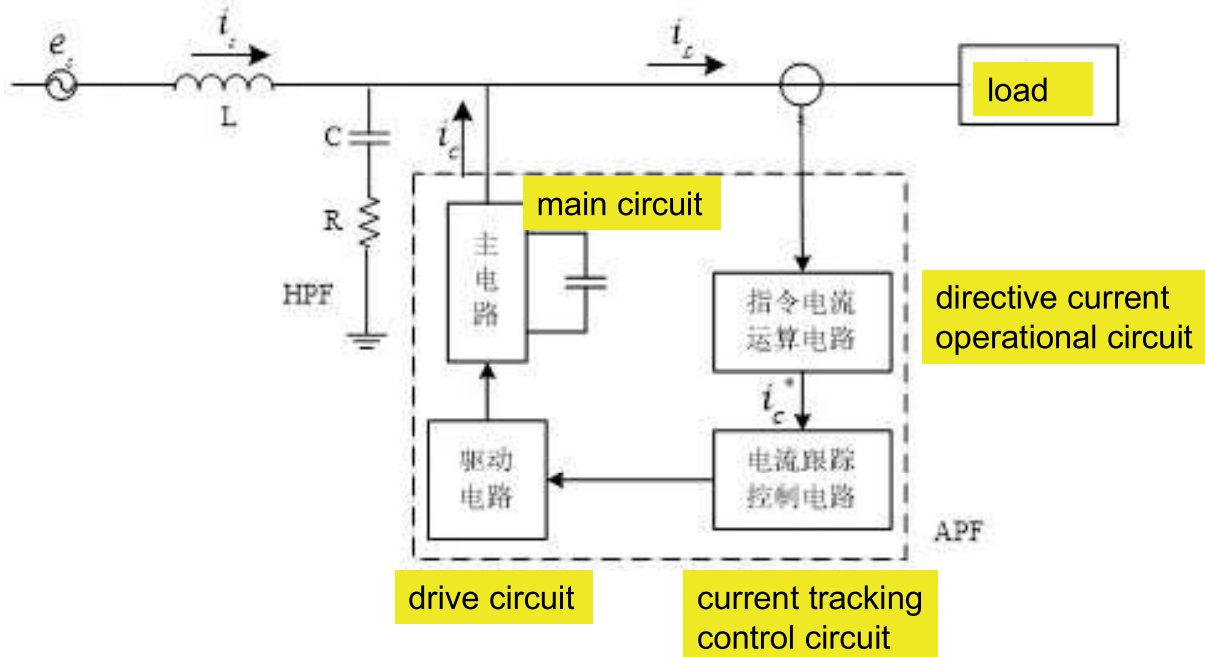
$e_s$

$i_s$

L

$i_L$

load

C

$i_c$

main circuit

R

主电路

HPF

指令电流运算电路

directive current operational circuit

$i_c^*$

驱动电路

电流跟踪控制电路

APF

drive circuit

current tracking control circuit